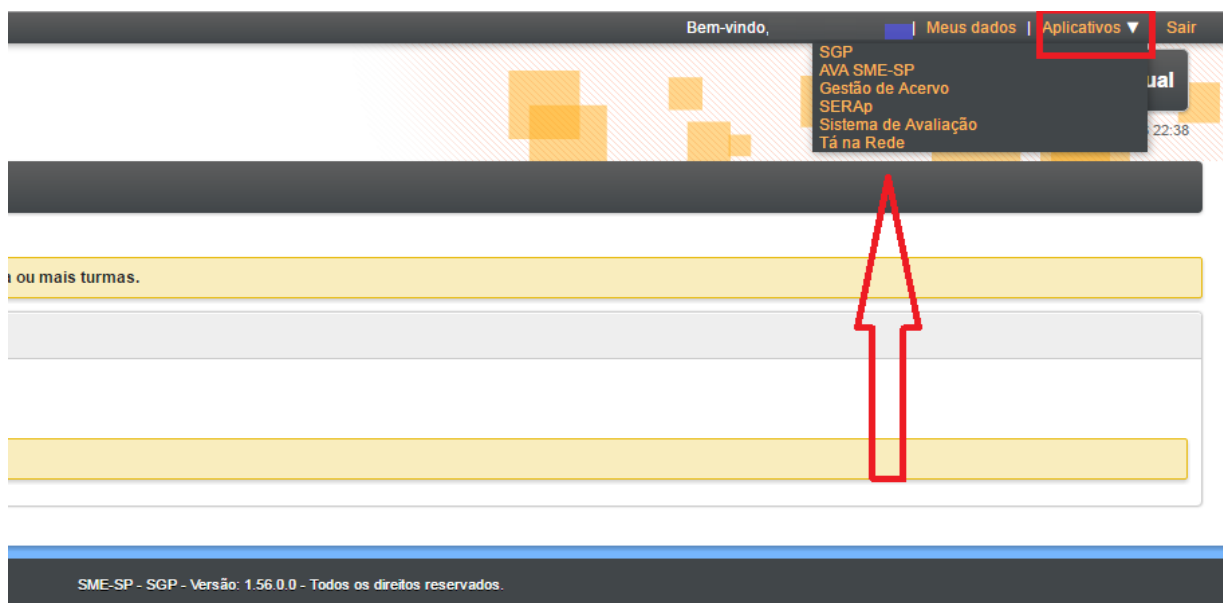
Bem-vindo, | Meus dados | Aplicativos ▼ Sair

SGP
AVA SME-SP
Gestão de Acervo
SERAp
Sistema de Avaliação
Tá na Rede

ual

22:38

a ou mais turmas.

SME-SP - SGP - Versão: 1.56.0.0 - Todos os direitos reservados.